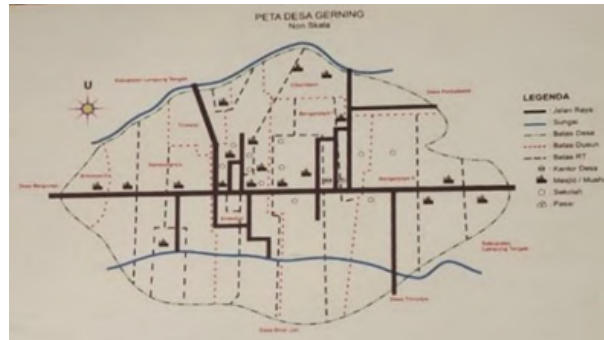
PETA DESA GERNING
Non Skala

U

Kabupaten Lampung Tengah

Desa Purbabakti

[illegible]

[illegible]

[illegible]

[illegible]

Desa Margorejo

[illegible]

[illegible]

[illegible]

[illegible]

Kabupaten Lampung Tengah

Desa Trimulyo

Desa Bumi Jati

LEGENDA
Jalan Raya
Sungai
Batas Desa
Batas Dusun
Batas RT
Kantor Desa
Masjid / Musholla
Sekolah
Pasar